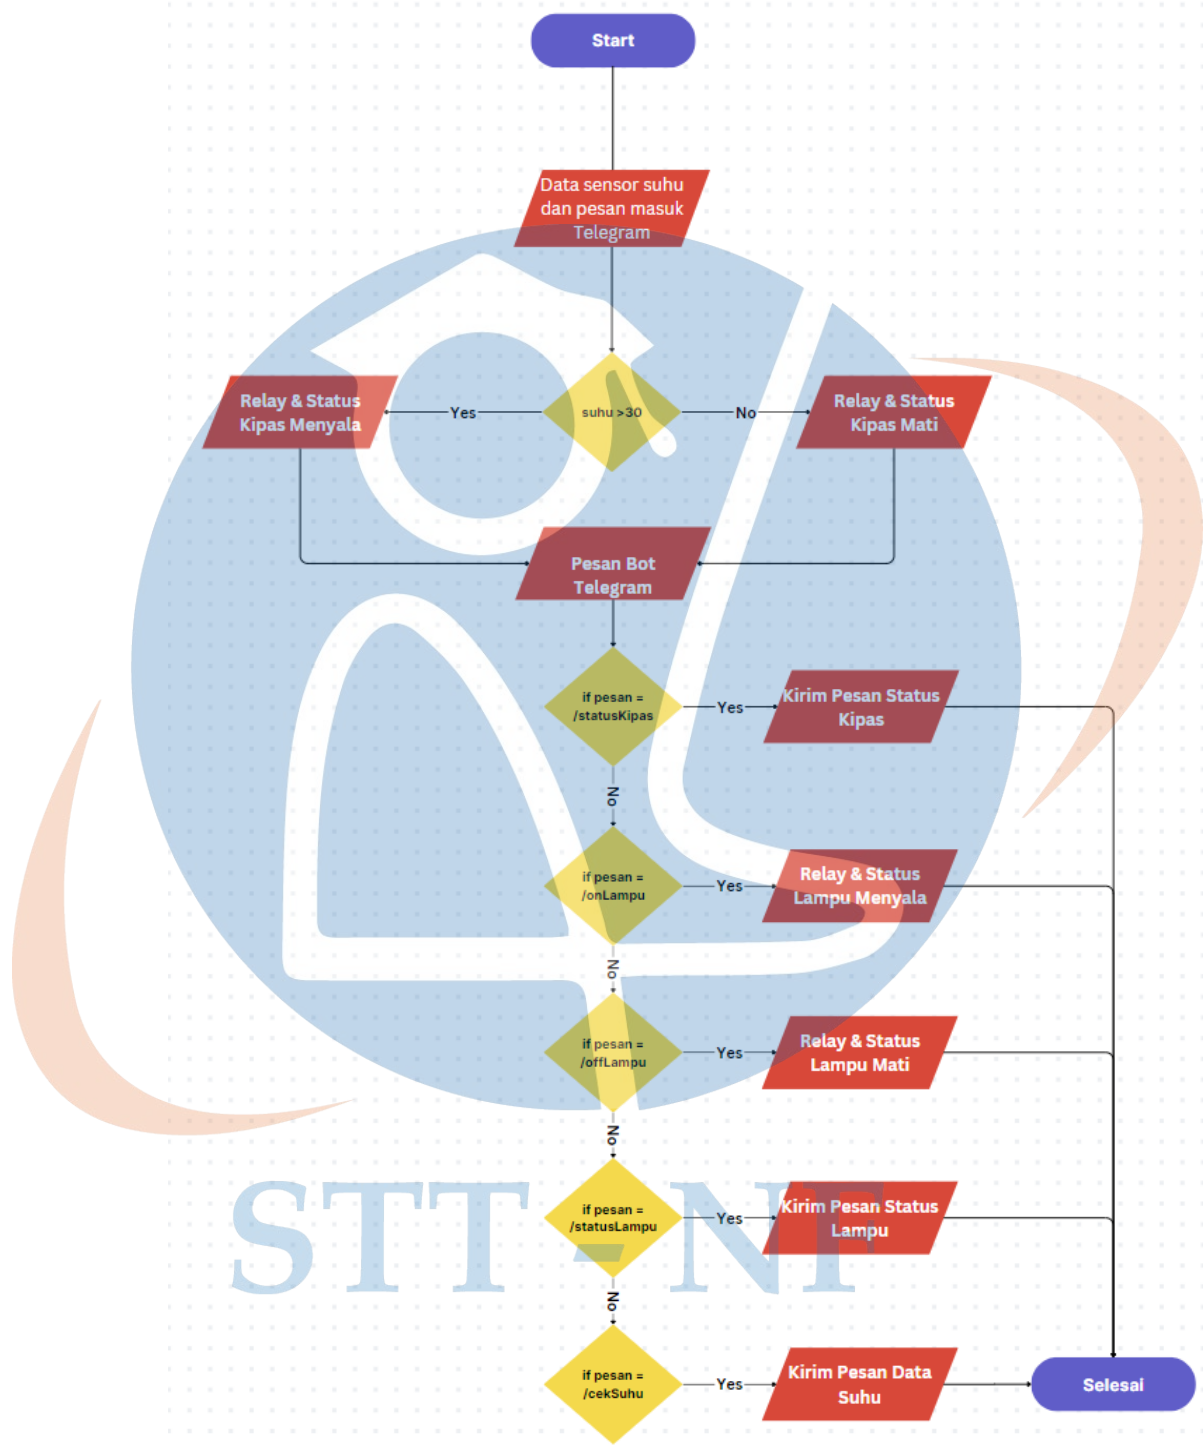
Start

Data sensor suhu dan pesan masuk Telegram

suhu >30

Yes

No

Relay & Status Kipas Menyala

Relay & Status Kipas Mati

Pesan Bot Telegram

if pesan = /statusKipas

Yes

Kirim Pesan Status Kipas

No

if pesan = /onLampu

Yes

Relay & Status Lampu Menyala

No

if pesan = /offLampu

Yes

Relay & Status Lampu Mati

No

if pesan = /statusLampu

Yes

Kirim Pesan Status Lampu

No

if pesan = /cekSuhu

Yes

Kirim Pesan Data Suhu

Selesai

STT - NF